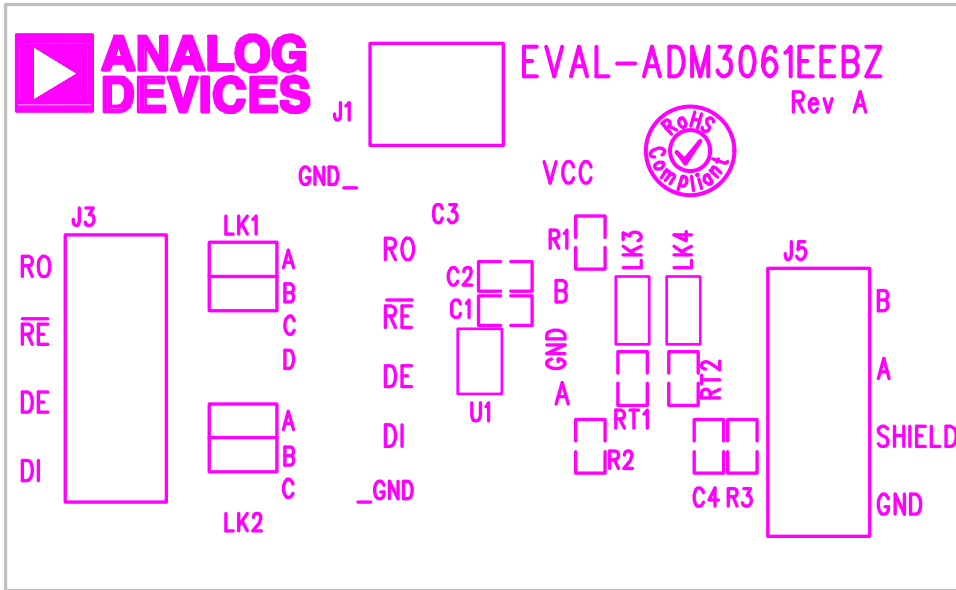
ANALOG DEVICES

J1

EVAL-ADM3061EEBZ

Rev A

RoHS Compliant

GND_

VCC

C3

J3

LK1

R1

LK3

LK4

J5

RO

A

RO

C2

B

B

$\overline{RE}$

B

C1

$\overline{RE}$

C

GND

D

DE

DE

A

RT2

A

A

U1

RT1

DI

B

DI

R2

SHIELD

C

_GND

C4 R3

GND

LK2